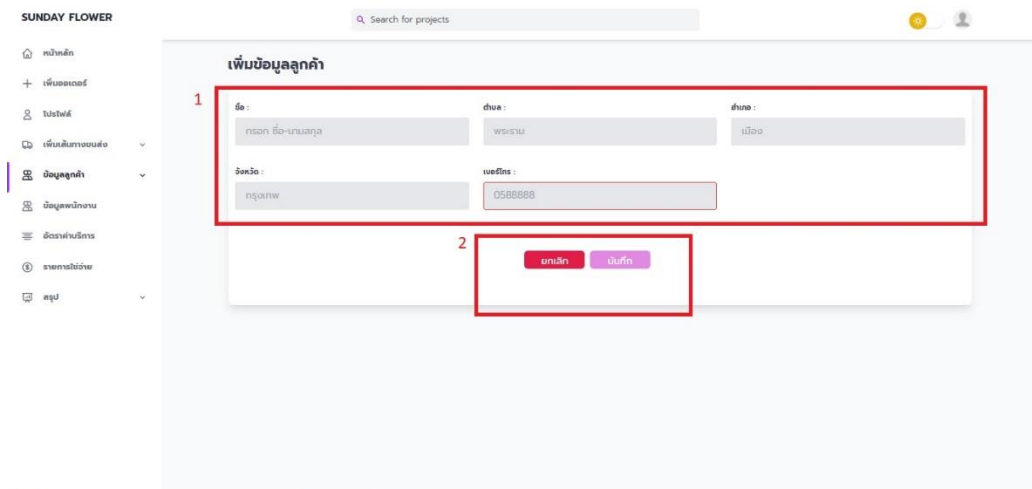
SUNDAY FLOWER

Search for projects

หน้าหลัก
เพิ่มออเดอร์
โปรไฟล์
เพิ่มเส้นทางขนส่ง
ข้อมูลลูกค้า
ข้อมูลพนักงาน
อัตราค่าบริการ
รายการใช้จ่าย
สรุป

เพิ่มข้อมูลลูกค้า

1

ชื่อ :
กรอก ชื่อ-นามสกุล

ตำบล :
พระราม

อำเภอ :
เมือง

จังหวัด :
กรุงเทพ

เบอร์โทร :
0588888

2

ยกเลิก
บันทึก